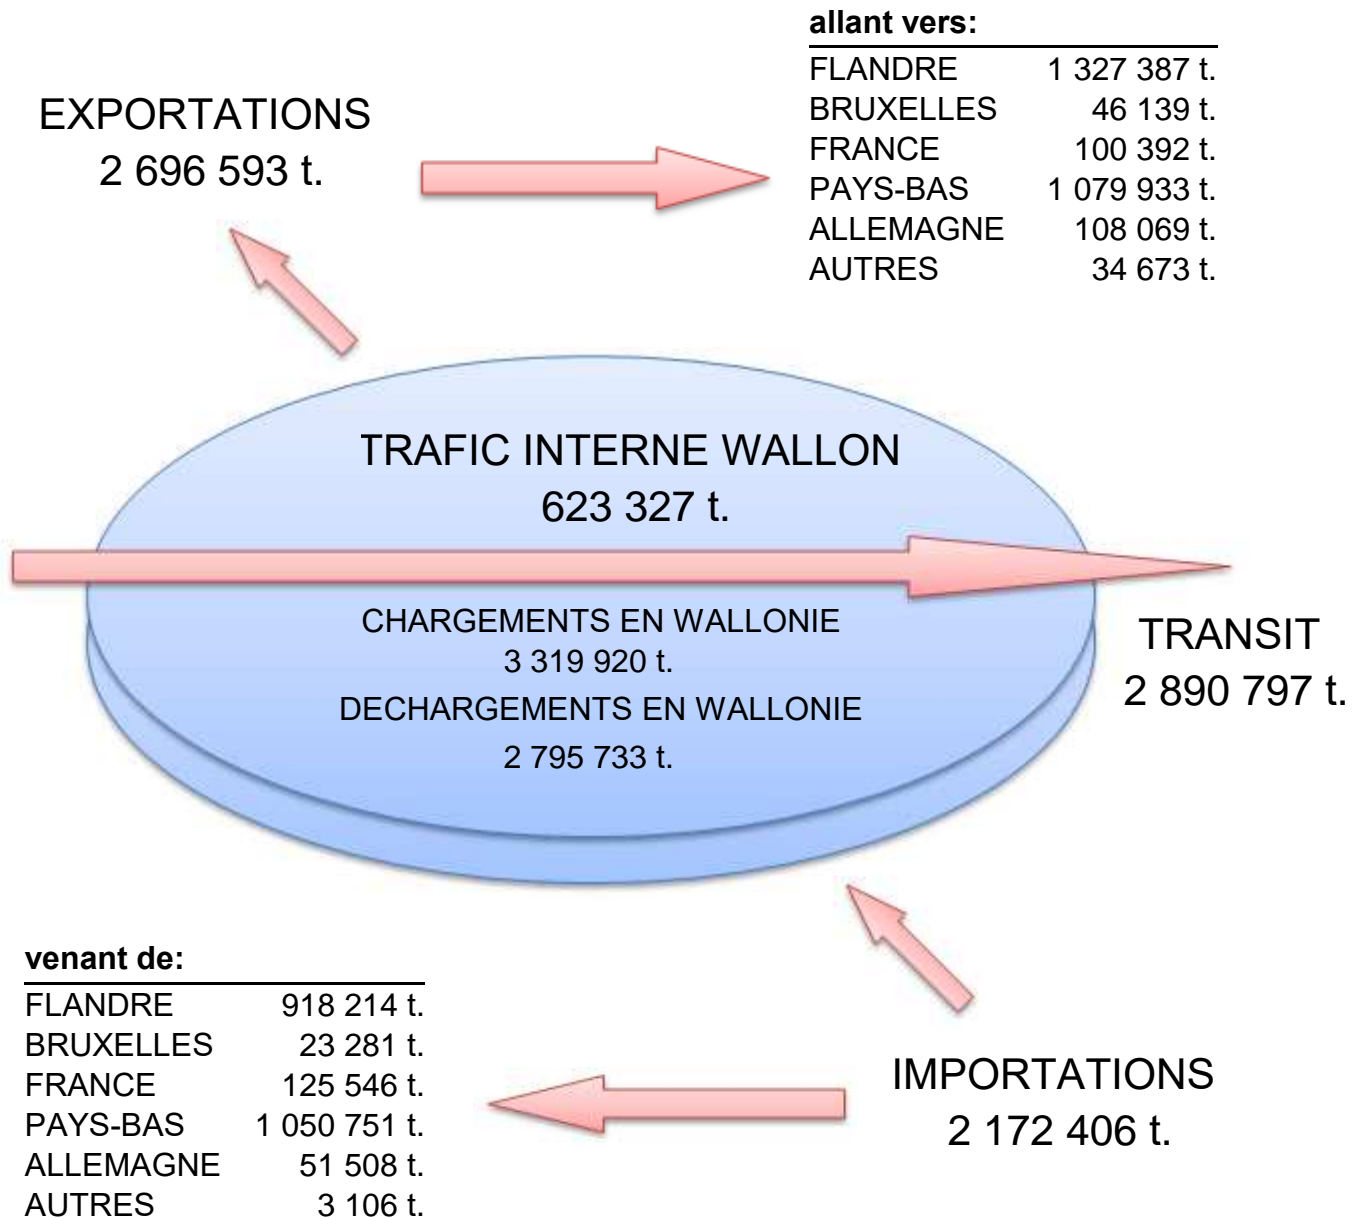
EXPORTATIONS
2 696 593 t.

**allant vers:**

| | |
|---|---|
| FLANDRE | 1 327 387 t. |
| BRUXELLES | 46 139 t. |
| FRANCE | 100 392 t. |
| PAYS-BAS | 1 079 933 t. |
| ALLEMAGNE | 108 069 t. |
| AUTRES | 34 673 t. |

TRAFIC INTERNE WALLON
623 327 t.

CHARGEMENTS EN WALLONIE
3 319 920 t.
DECHARGEMENTS EN WALLONIE
2 795 733 t.

TRANSIT
2 890 797 t.

**venant de:**

| | |
|---|---|
| FLANDRE | 918 214 t. |
| BRUXELLES | 23 281 t. |
| FRANCE | 125 546 t. |
| PAYS-BAS | 1 050 751 t. |
| ALLEMAGNE | 51 508 t. |
| AUTRES | 3 106 t. |

IMPORTATIONS
2 172 406 t.